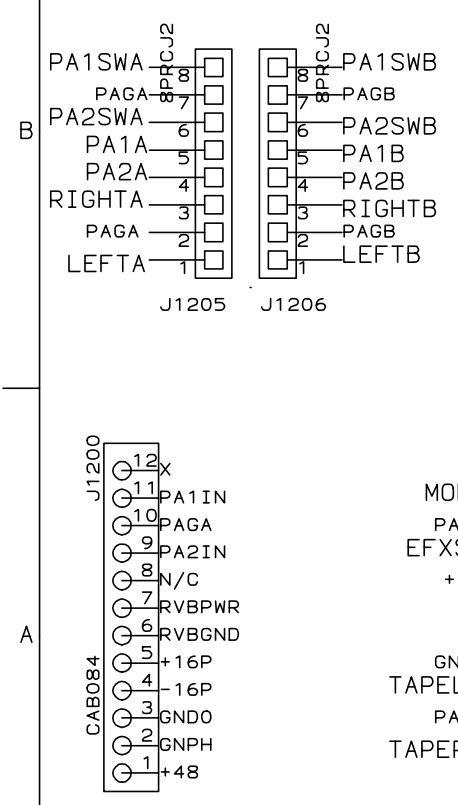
B

8PRCJ2
PA1SWA 8
PAGA 7
PA2SWA 6
PA1A 5
PA2A 4
RIGHTA 3
PAGA 2
LEFTA 1
J1205

8PRCJ2
8 PA1SWB
7 PAGB
6 PA2SWB
5 PA1B
4 PA2B
3 RIGHTB
2 PAGB
1 LEFTB
J1206

A

J1200
12 X
11 PA1IN
10 PAGA
9 PA2IN
8 N/C
7 RVBPWR
6 RVBGND
5 +16P
4 -16P
3 GNDO
2 GNPH
1 +48
CAB084

MO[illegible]
PA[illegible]
EFX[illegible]
+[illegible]
GN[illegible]
TAPEL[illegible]
PA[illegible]
TAPE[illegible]